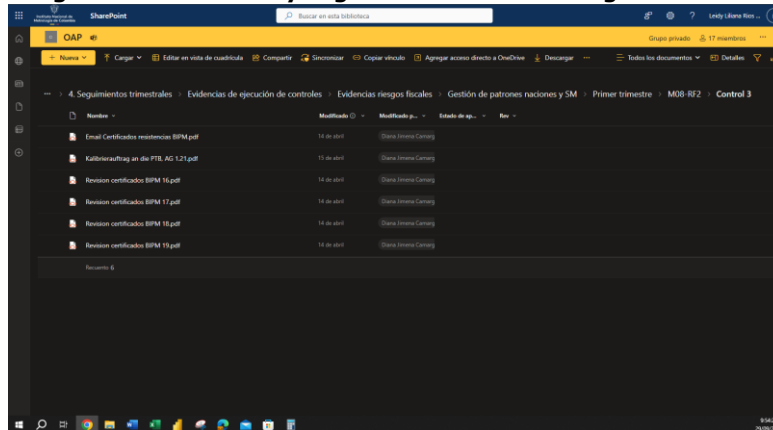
Instituto Nacional de Metrología de Colombia SharePoint

Buscar en esta biblioteca

Leidy Liliana Rios ...

OAP

Grupo privado 17 miembros

+ Nueva Cargar Editar en vista de cuadrícula Compartir Sincronizar Copiar vínculo Agregar acceso directo a OneDrive Descargar ···

Todos los documentos Detalles

··· > 4. Seguimientos trimestrales > Evidencias de ejecución de controles > Evidencias riesgos fiscales > Gestión de patrones naciones y SM > Primer trimestre > M08-RF2 > Control 3

| Nombre | Modificado | Modificado p... | Estado de ap... | Rev |
|---|---|---|---|---|
| Email Certificados resistencias BIPM.pdf | 14 de abril | Diana Jimena Camarg | | |
| Kalibrierauftrag an die PTB, AG 1.21.pdf | 15 de abril | Diana Jimena Camarg | | |
| Revision certificados BIPM 16.pdf | 14 de abril | Diana Jimena Camarg | | |
| Revision certificados BIPM 17.pdf | 14 de abril | Diana Jimena Camarg | | |
| Revision certificados BIPM 18.pdf | 14 de abril | Diana Jimena Camarg | | |
| Revision certificados BIPM 19.pdf | 14 de abril | Diana Jimena Camarg | | |

Recuento 6

9:54
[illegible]